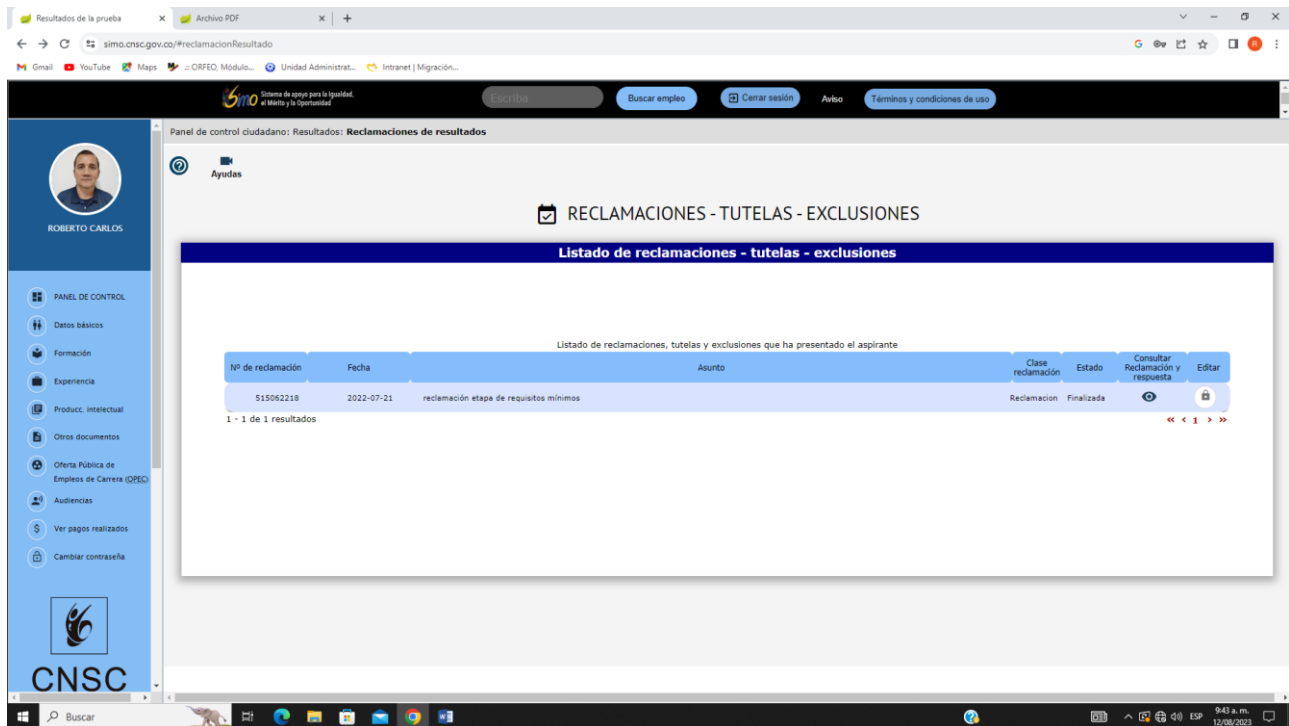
Resultados de la prueba × Archivo PDF × +

simo.cnsc.gov.co/#reclamacionResultado

Gmail YouTube Maps :: ORFEO, Módulo... Unidad Administrat... Intranet | Migración...

SIMO Sistema de apoyo para la Igualdad, el Mérito y la Oportunidad

Escriba

Buscar empleo

Cerrar sesión

Aviso

Términos y condiciones de uso

ROBERTO CARLOS

PANEL DE CONTROL

Datos básicos

Formación

Experiencia

Producc. intelectual

Otros documentos

Oferta Pública de Empleos de Carrera (OPEC)

Audiencias

Ver pagos realizados

Cambiar contraseña

CNSC

Panel de control ciudadano: Resultados: **Reclamaciones de resultados**

Ayudas

RECLAMACIONES - TUTELAS - EXCLUSIONES

Listado de reclamaciones - tutelas - exclusiones

Listado de reclamaciones, tutelas y exclusiones que ha presentado el aspirante

| Nº de reclamación | Fecha | Asunto | Clase reclamación | Estado | Consultar Reclamación y respuesta | Editar |
|---|---|---|---|---|---|---|
| 515062218 | 2022-07-21 | reclamación etapa de requisitos mínimos | Reclamacion | Finalizada | | |

1 - 1 de 1 resultados

« ‹ 1 › »

Buscar

ESP 9:43 a. m. 12/08/2023